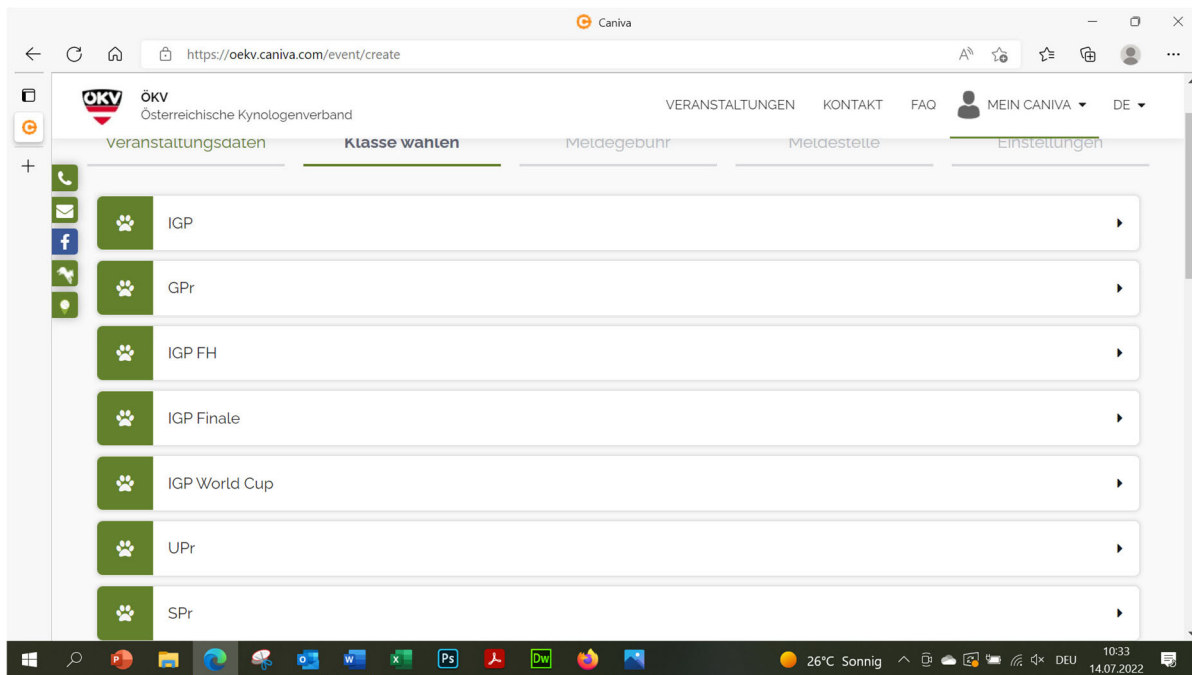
Caniva

https://oekv.caniva.com/event/create

ÖKV

ÖKV
Österreichische Kynologenverband

VERANSTALTUNGEN KONTAKT FAQ MEIN CANIVA DE

Veranstaltungsdaten Klasse wählen Meldegebühr Meldestelle Einstellungen

IGP

GPr

IGP FH

IGP Finale

IGP World Cup

UPr

SPr

26°C Sonnig DEU 10:33 14.07.2022